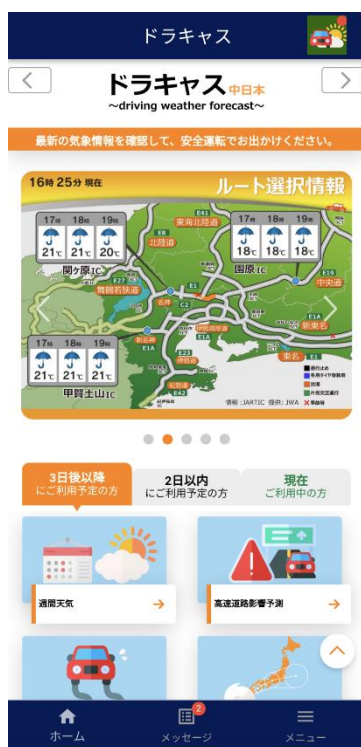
ドラキャス

ドラキャス中日本
~driving weather forecast~

最新の気象情報を確認して、安全運転でお出かけください。

16時25分 現在

ルート選択情報

| 17日 | 18日 | 19日 |
|---|---|---|
| 21℃ | 21℃ | 20℃ |

関ヶ原IC

| 17日 | 18日 | 19日 |
|---|---|---|
| 18℃ | 18℃ | 18℃ |

国原IC

| 17日 | 18日 | 19日 |
|---|---|---|
| 21℃ | 21℃ | 21℃ |

甲賀土山IC

東海北陸道
北陸道
舞鶴若狭道
名神
中央道
新東名
東名
伊勢湾岸道
新名神
伊勢道
紀勢道
E41
E8
E27
E1
E1A
E19
E23
E42
C2
C3

情報：JARTIC 提供：JWA

3日後以降
にご利用予定の方

2日以内
にご利用予定の方

現在
ご利用中の方

週間天気

高速道路影響予測

ホーム
2
メッセージ
メニュー